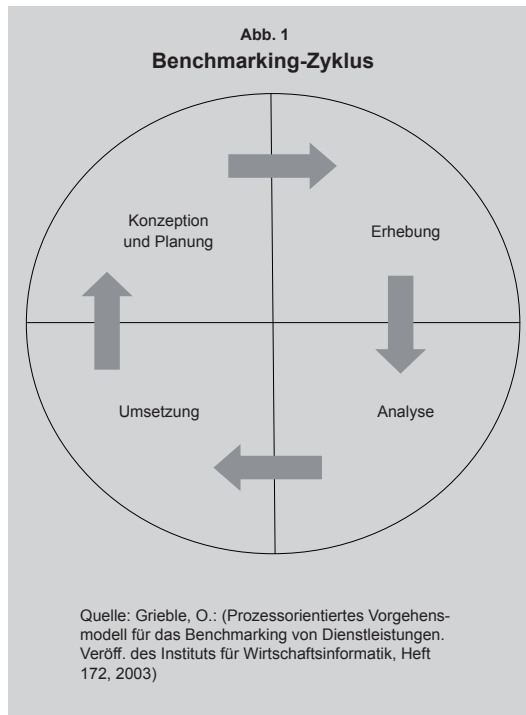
Abb. 1
Benchmarking-Zyklus

Konzeption und Planung

Erhebung

Umsetzung

Analyse

Quelle: Grieble, O.: (Prozessorientiertes Vorgehensmodell für das Benchmarking von Dienstleistungen. Veröff. des Instituts für Wirtschaftsinformatik, Heft 172, 2003)